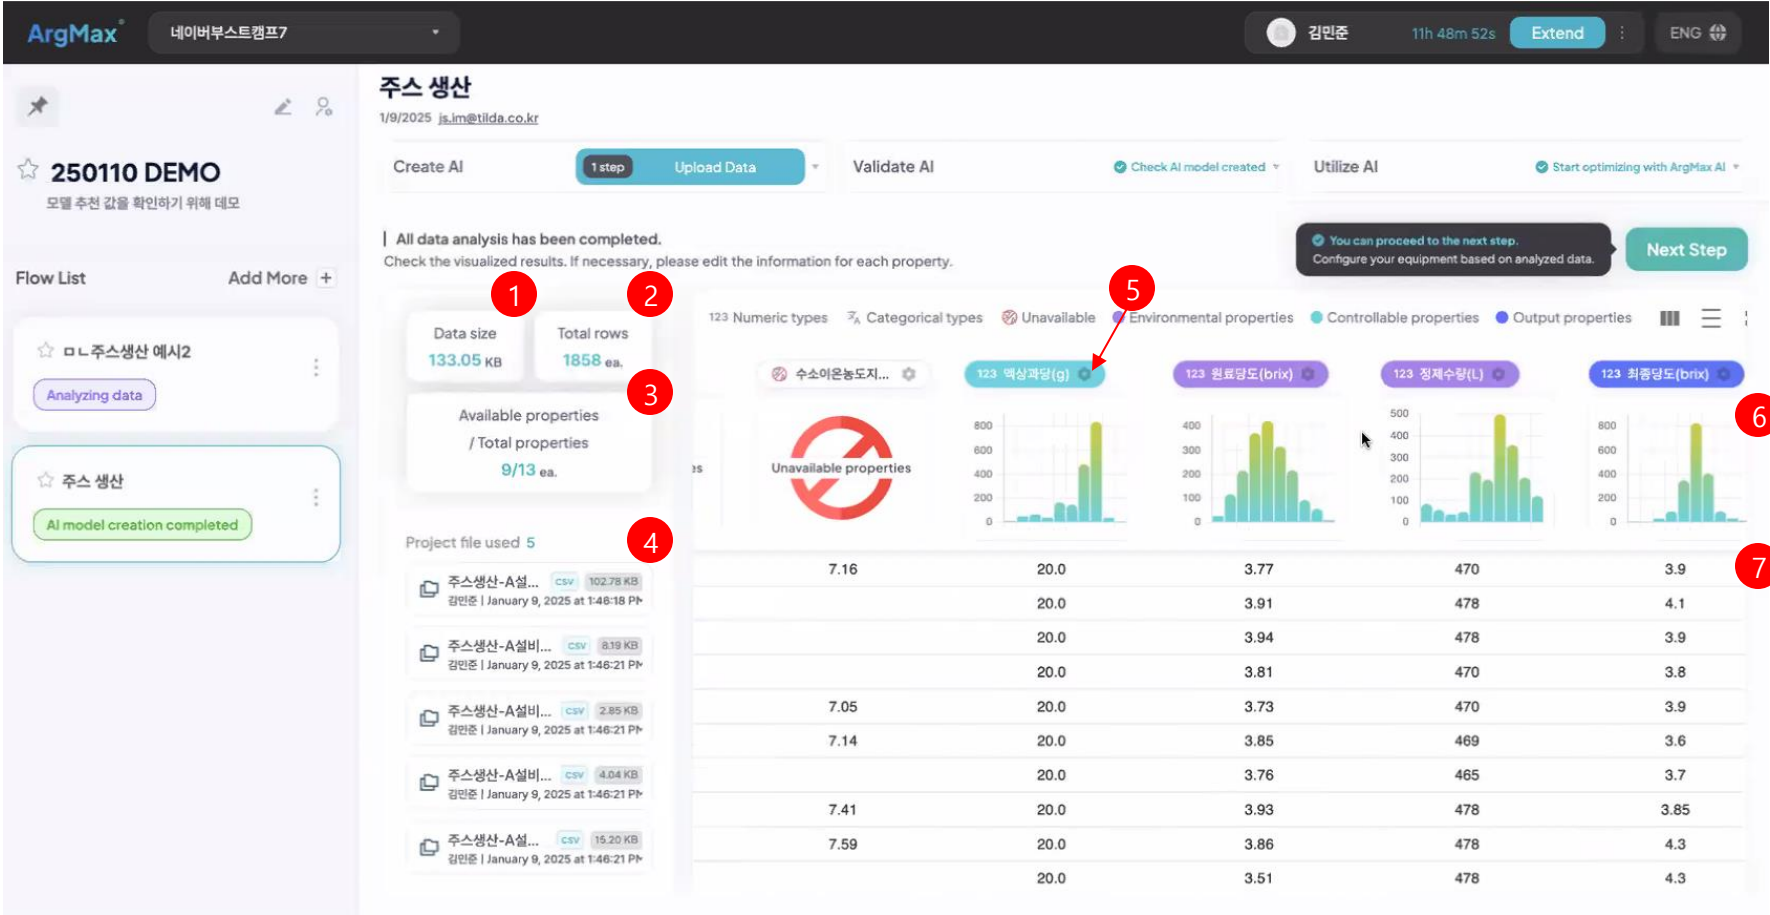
ArgMax 네이버부스트캠프7 김민준 11h 48m 52s Extend ENG

250110 DEMO
모델 추천 값을 확인하기 위해 데모

Flow List Add More +

ㅁㄴ주스생산 예시2
Analyzing data

주스 생산
AI model creation completed

주스 생산
1/9/2025 js.im@tilda.co.kr

Create AI 1 step Upload Data Validate AI Check AI model created Utilize AI Start optimizing with ArgMax AI

| All data analysis has been completed.
Check the visualized results. If necessary, please edit the information for each property.

You can proceed to the next step.
Configure your equipment based on analyzed data.
Next Step

1 2 3 4 5 6 7

Data size 133.05 KB
Total rows 1858 ea.
Available properties / Total properties 9/13 ea.

Project file used 5
주스생산-A설... csv 102.78 KB 김민준 | January 9, 2025 at 1:48:18 PM
주스생산-A설비... csv 8.19 KB 김민준 | January 9, 2025 at 1:46:21 PM
주스생산-A설비... csv 2.85 KB 김민준 | January 9, 2025 at 1:46:21 PM
주스생산-A설비... csv 4.04 KB 김민준 | January 9, 2025 at 1:46:21 PM
주스생산-A설... csv 15.20 KB 김민준 | January 9, 2025 at 1:46:21 PM

123 Numeric types Categorical types Unavailable Environmental properties Controllable properties Output properties

수소이온농도지... 123 액상과당(g) 123 원료당도(brix) 123 정제수량(L) 123 최종당도(brix)
Unavailable properties
800 600 400 200 0
400 300 200 100 0
500 400 300 200 100 0
800 600 400 200 0

| 수소이온농도지... | 액상과당(g) | 원료당도(brix) | 정제수량(L) | 최종당도(brix) |
|---|---|---|---|---|
| 7.16 | 20.0 | 3.77 | 470 | 3.9 |
| | 20.0 | 3.91 | 478 | 4.1 |
| | 20.0 | 3.94 | 478 | 3.9 |
| | 20.0 | 3.81 | 470 | 3.8 |
| 7.05 | 20.0 | 3.73 | 470 | 3.9 |
| 7.14 | 20.0 | 3.85 | 469 | 3.6 |
| | 20.0 | 3.76 | 465 | 3.7 |
| 7.41 | 20.0 | 3.93 | 478 | 3.85 |
| 7.59 | 20.0 | 3.86 | 478 | 4.3 |
| | 20.0 | 3.51 | 478 | 4.3 |